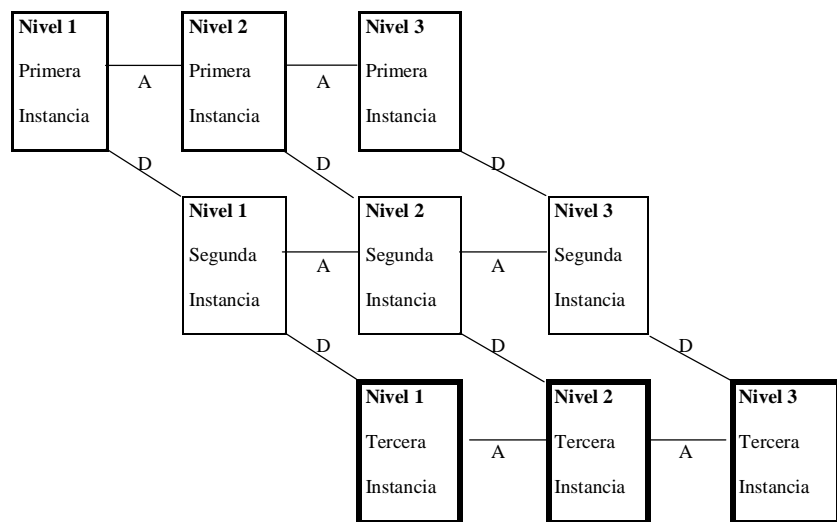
**Nivel 1**
Primera
Instancia

A

**Nivel 2**
Primera
Instancia

A

**Nivel 3**
Primera
Instancia

D

D

D

**Nivel 1**
Segunda
Instancia

A

**Nivel 2**
Segunda
Instancia

A

**Nivel 3**
Segunda
Instancia

D

D

D

**Nivel 1**
Tercera
Instancia

A

**Nivel 2**
Tercera
Instancia

A

**Nivel 3**
Tercera
Instancia